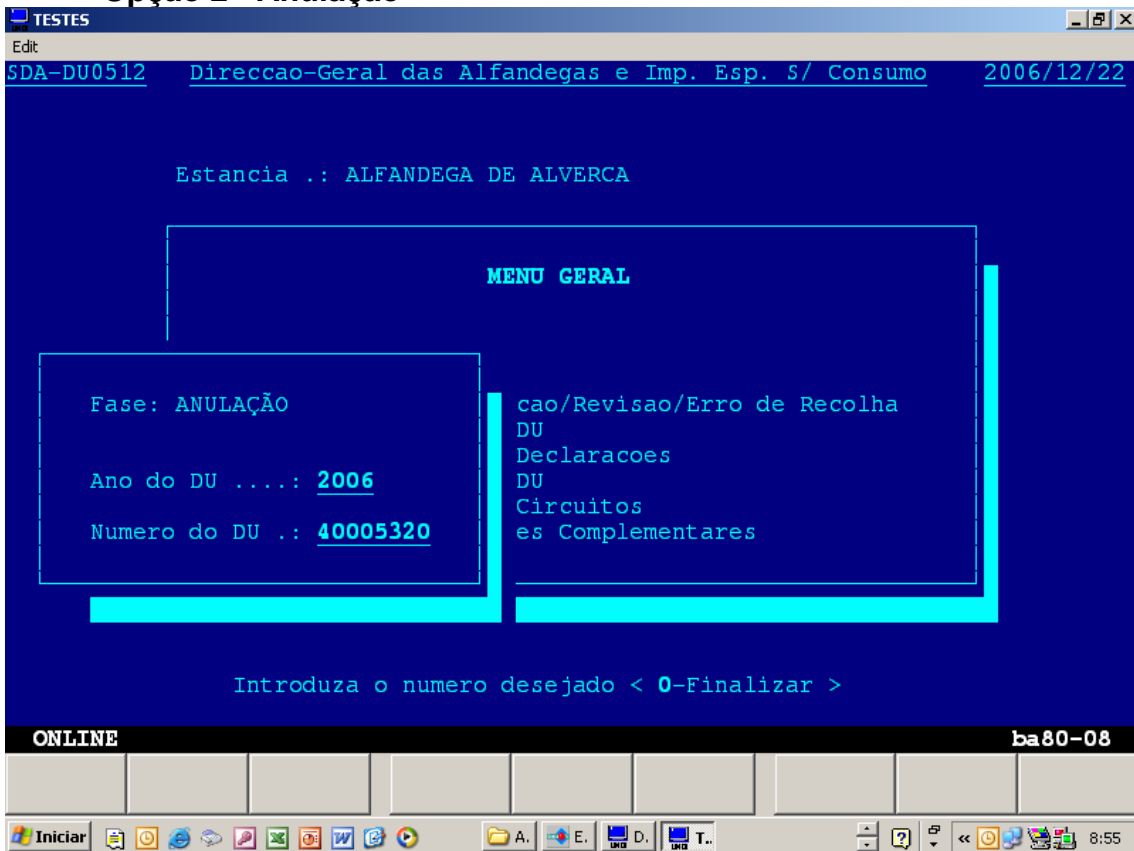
Opção 2 - Anulação

TESTES

Edit

SDA-DU0512 Direccao-Geral das Alfandegas e Imp. Esp. S/ Consumo 2006/12/22

Estancia .: ALFANDEGA DE ALVERCA

MENU GERAL

Fase: ANULAÇÃO

Ano do DU ....: 2006

Numero do DU .: 40005320

cao/Revisao/Erro de Recolha
DU
Declaracoes
DU
Circuitos
es Complementares

Introduza o numero desejado < 0-Finalizar >

ONLINE

ba80-08

Iniciar

A.

E.

D.

T..

8:55